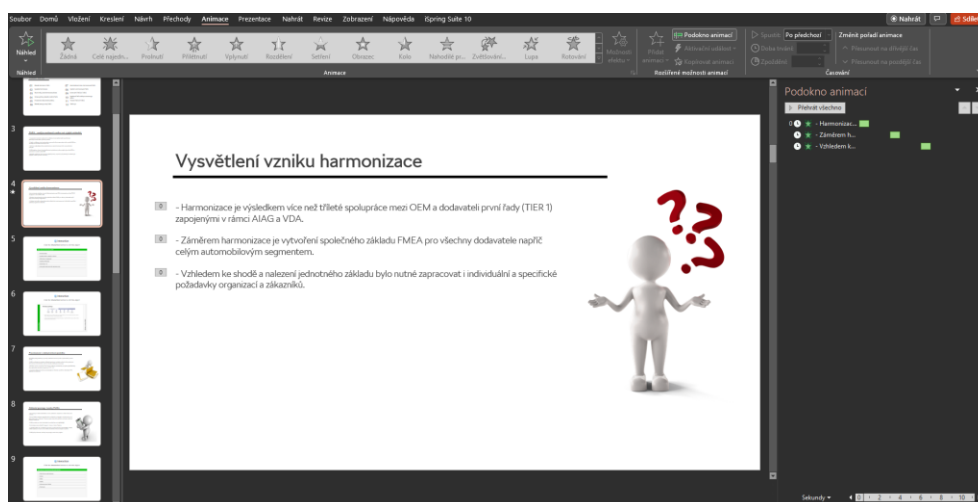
Soubor Domů Vložení Kreslení Návrh Přechody Animace Prezentace Nahrát Revize Zobrazení Nápověda iSpring Suite 10

Nahrát Sdílet

Náhled

Žádná Celé najedn... Prolnutí Přilétnutí Vyplynutí Rozdělení Setření Obrazec Kolo Nahodilé p... Zvětšování... Lupa Rotování

Možnosti efektu

Přidat animaci

Podokno animací

Aktivační událost

Kopírovat animaci

Spustit: Po předchozí

Doba trvání:

Zpoždění:

Změnit pořadí animace

Přesunout na dřívější čas

Přesunout na pozdější čas

Náhled

Animace

Rozšířené možnosti animací

Časování

3

4

5

6

7

8

9

Vysvětlení vzniku harmonizace

0 - Harmonizace je výsledkem více než tříleté spolupráce mezi OEM a dodavateli první řady (TIER 1) zapojenými v rámci AIAG a VDA.

0 - Záměrem harmonizace je vytvoření společného základu FMEA pro všechny dodavatele napříč celým automobilovým segmentem.

0 - Vzhledem ke shodě a nalezení jednotného základu bylo nutné zapracovat i individuální a specifické požadavky organizací a zákazníků.

Podokno animací

Přehrát všechno

0 - Harmonizac...

- Záměrem h...

- Vzhledem k...

Sekundy 0 2 4 6 8 10